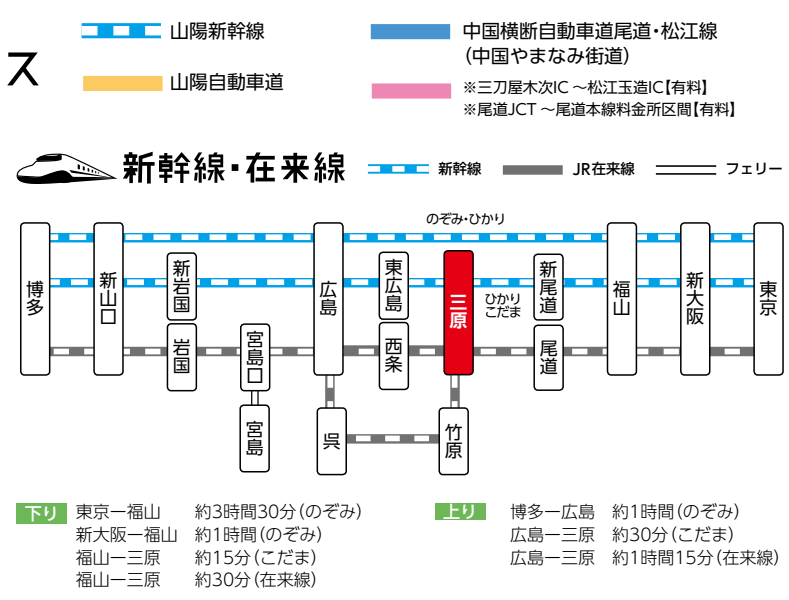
ス

山陽新幹線

山陽自動車道

中国横断自動車道尾道・松江線
(中国やまなみ街道)

※三刀屋木次IC ～松江玉造IC【有料】
※尾道JCT ～尾道本線料金所区間【有料】

新幹線・在来線

新幹線

JR在来線

フェリー

のぞみ・ひかり

博多

新山口

新岩国

岩国

宮島口

宮島

広島

呉

東広島

西条

三原

竹原

ひかり
こだま

新尾道

尾道

福山

新大阪

東京

下り 東京ー福山 約3時間30分(のぞみ)
新大阪ー福山 約1時間(のぞみ)
福山ー三原 約15分(こだま)
福山ー三原 約30分(在来線)

上り 博多ー広島 約1時間(のぞみ)
広島ー三原 約30分(こだま)
広島ー三原 約1時間15分(在来線)